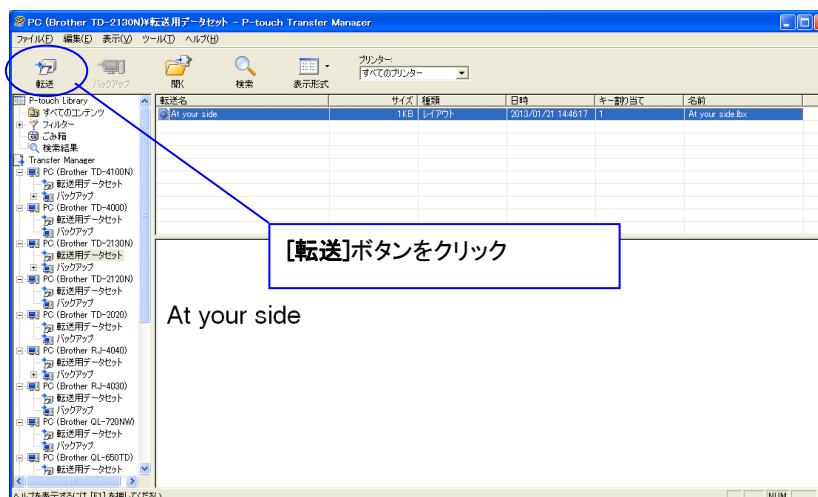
PC (Brother TD-2130N)¥転送用データセット - P-touch Transfer Manager

ファイル(F) 編集(E) 表示(V) ツール(T) ヘルプ(H)

転送 バックアップ 開く 検索 表示形式 プリンター: すべてのプリンター

P-touch Library
すべてのコンテンツ
フィルター
ごみ箱
検索結果
Transfer Manager
PC (Brother TD-4100N)
転送用データセット
バックアップ
PC (Brother TD-4000)
転送用データセット
バックアップ
PC (Brother TD-2130N)
転送用データセット
バックアップ
PC (Brother TD-2120N)
転送用データセット
バックアップ
PC (Brother TD-2020)
転送用データセット
バックアップ
PC (Brother RJ-4040)
転送用データセット
バックアップ
PC (Brother RJ-4030)
転送用データセット
バックアップ
PC (Brother QL-720NW)
転送用データセット
バックアップ
PC (Brother QL-650TD)
転送用データセット

| 転送名 | サイズ | 種類 | 日時 | キー割り当て | 名前 |
|---|---|---|---|---|---|
| At your side | 1KB | レイアウト | 2013/01/21 14:46:17 | 1 | At your side.lbx |

[転送]ボタンをクリック

At your side

ヘルプを表示するには [F1] を押してください。 NUM